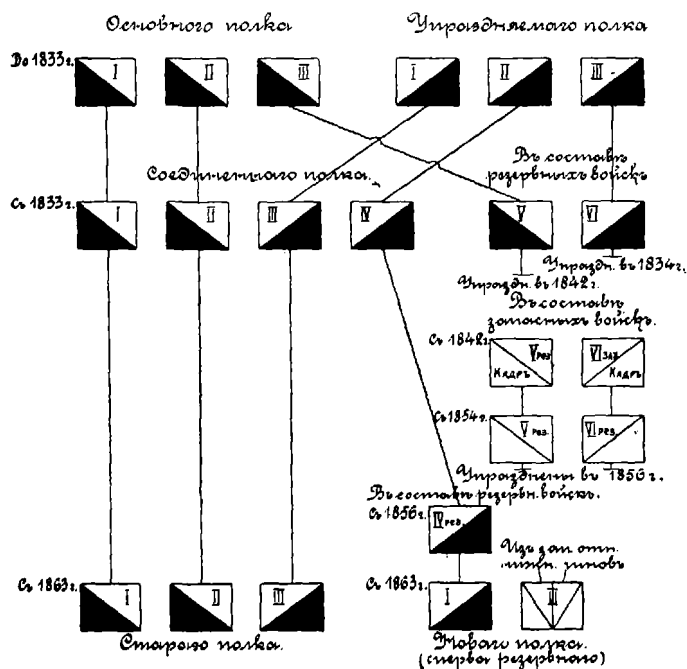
Основного полка

Упраздняемаго полка

До 1833 г.

I

II

III

I

II

III

Въ составъ резервныхъ войскъ

Соединеннаго полка.

Съ 1833 г.

I

II

III

IV

V

VI

Упраздн. въ 1834 г.

Упраздн. въ 1842 г.

Въ составъ запасныхъ войскъ.

Съ 1848 г.

V рез. Кадръ

VI зап. Кадръ

Съ 1854 г.

V рез.

VI рез.

Упразднены въ 1856 г.

Въ составъ резервн. войскъ.

Съ 1856 г.

IV рез.

Изъ зап. отп. нижн. чиновъ

Съ 1863 г.

I

II

III

Съ 1863 г.

I

II

Стараго полка.

Новаго полка.
(сперва резервнаго)